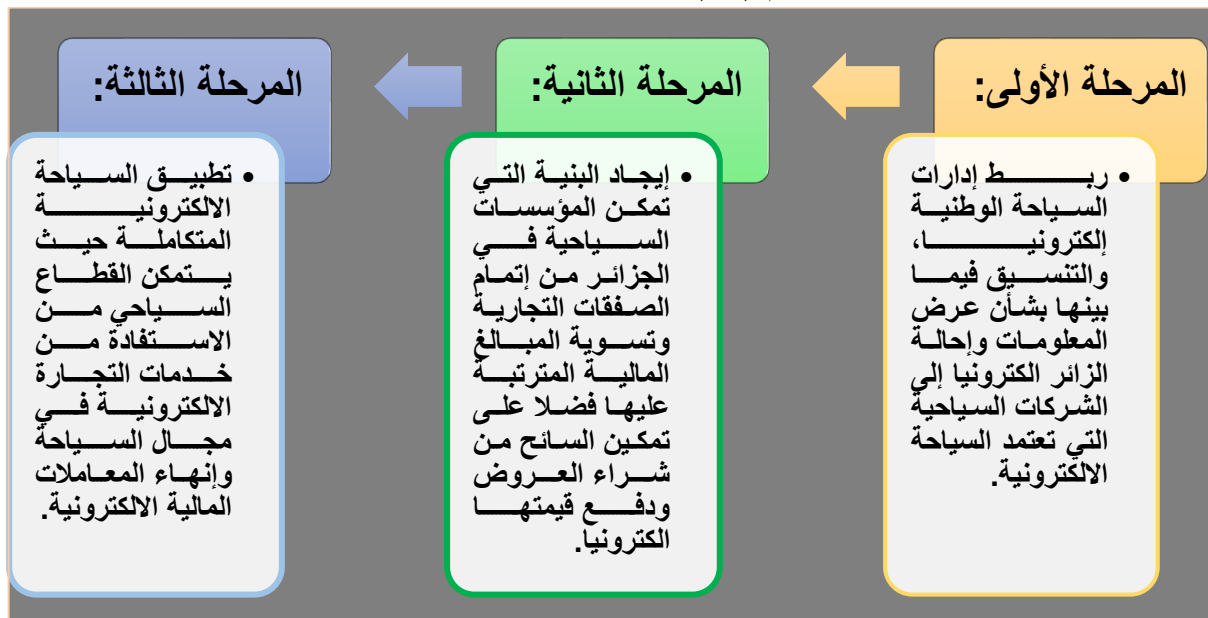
المرحلة الأولى:

• ربط إدارات السياحة الوطنية إلكترونيا، والتنسيق فيما بينها بشأن عرض المعلومات وإحالة الزائر الكترونيا إلي الشركات السياحية التي تعتمد السياحة الالكترونية.

المرحلة الثانية:

• إيجاد البنية التي تمكن المؤسسات السياحية في الجزائر من إتمام الصفقات التجارية وتسوية المبالغ المالية المترتبة عليها فضلا على تمكين السائح من شراء العروض ودفع قيمتها الكترونيا.

المرحلة الثالثة:

• تطبيق السياحة الالكترونية المتكاملة حيث يتمكن القطاع السياحي من الاستفادة من خدمات التجارة الالكترونية في مجال السياحة وإنهاء المعاملات المالية الالكترونية.